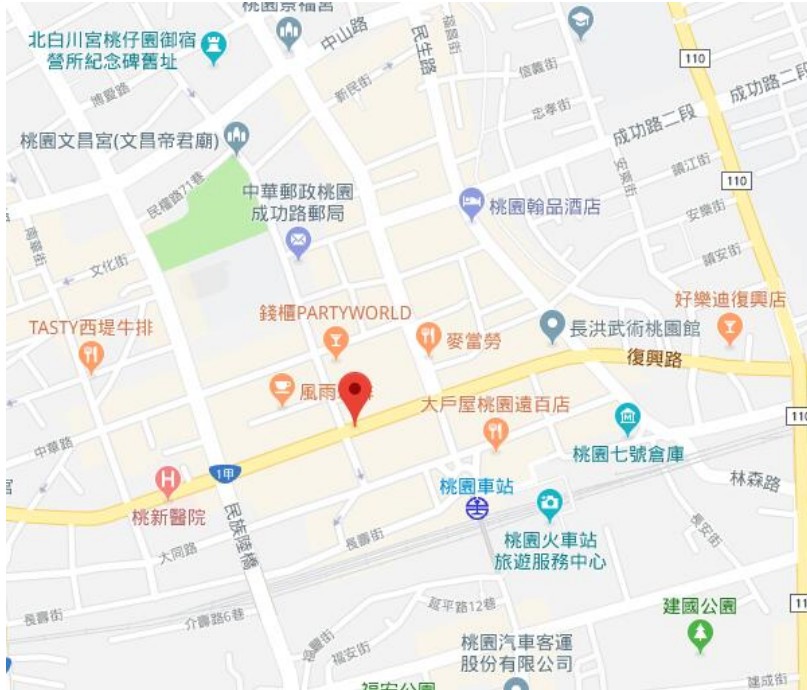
桃園景福宮
北白川宮桃仔園御宿營所紀念碑舊址
中山路
民生路
110
成功路二段
博愛路
新民街
信義街
忠孝街
成功路二段
桃園文昌宮(文昌帝君廟)
中華郵政桃園成功路郵局
桃園翰品酒店
110
民權路71巷
安樂街
文化街
錢櫃PARTYWORLD
好樂迪復興店
TASTY西堤牛排
麥當勞
長洪武術桃園館
復興路
風雨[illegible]
大戶屋桃園遠百店
110
中華路
桃園七號倉庫
1甲
林森路
桃新醫院
民族陸橋
桃園車站
大同路
長壽街
桃園火車站旅遊服務中心
長壽街
介壽路6巷
延平路12巷
建國公園
11
桃園汽車客運股份有限公司
福安公園
建成街